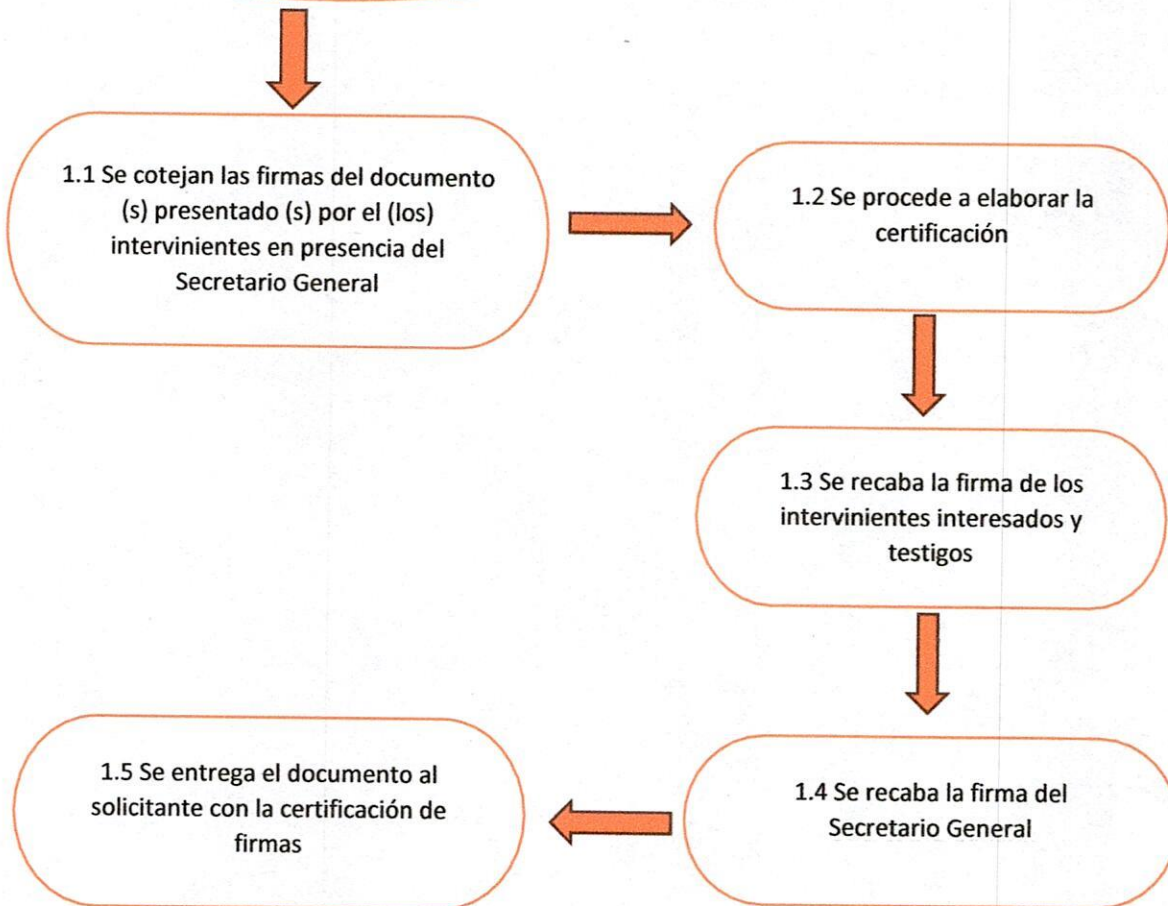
1.1 Se cotejan las firmas del documento (s) presentado (s) por el (los) intervinientes en presencia del Secretario General

1.2 Se procede a elaborar la certificación

1.3 Se recaba la firma de los intervinientes interesados y testigos

1.4 Se recaba la firma del Secretario General

1.5 Se entrega el documento al solicitante con la certificación de firmas